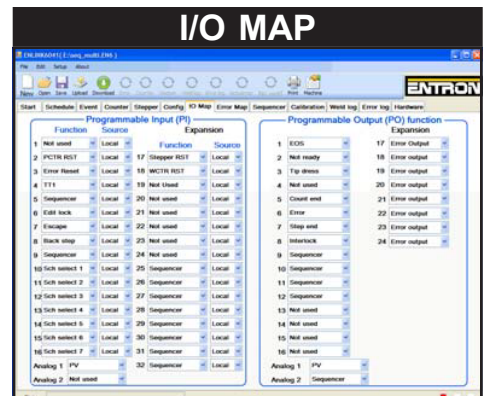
I/O MAP

ENLINK6041 [ C:\seq_multi.EN6 ]

File Edit Setup About

New Open Save Upload Download Print Machine

ENTRON

Start Schedule Event Counter Stepper Config IO Map Error Map Sequencer Calibration Weld log Error log Hardware

Programmable Input (PI)

Function Source

Expansion

Function Source

| | Function | Source | | Function | Source |
|---|---|---|---|---|---|
| 1 | Not used | Local | 17 | Stepper RST | Local |
| 2 | PCTR RST | Local | 18 | WCTR RST | Local |
| 3 | Error Reset | Local | 19 | Not Used | Local |
| 4 | TT1 | Local | 20 | Not used | Local |
| 5 | Sequencer | Local | 20 | Not used | Local |
| 6 | Edit lock | Local | 21 | Not used | Local |
| 7 | Escape | Local | 22 | Not used | Local |
| 8 | Back step | Local | 23 | Not used | Local |
| 9 | Sequencer | Local | 24 | Not used | Local |
| 10 | Sch select 1 | Local | 25 | Sequencer | Local |
| 11 | Sch select 2 | Local | 26 | Sequencer | Local |
| 12 | Sch select 3 | Local | 27 | Sequencer | Local |
| 13 | Sch select 4 | Local | 28 | Sequencer | Local |
| 14 | Sch select 5 | Local | 29 | Sequencer | Local |
| 15 | Sch select 6 | Local | 30 | Sequencer | Local |
| 16 | Sch select 7 | Local | 31 | Sequencer | Local |
| | | | 32 | Sequencer | Local |

Analog 1 PV

Analog 2 Not used

Programmable Output (PO) function

Expansion

| | Function | | Expansion |
|---|---|---|---|
| 1 | EOS | 17 | Error Output |
| 2 | Not ready | 18 | Error output |
| 3 | Tip dress | 19 | Error output |
| 4 | Not used | 20 | Error output |
| 5 | Count end | 21 | Error output |
| 6 | Error | 22 | Error output |
| 7 | Step end | 23 | Error output |
| 8 | Interlock | 24 | Error output |
| 9 | Sequencer | | |
| 10 | Sequencer | | |
| 11 | Sequencer | | |
| 12 | Sequencer | | |
| 13 | Not used | | |
| 14 | Not used | | |
| 15 | Not used | | |
| 16 | Not used | | |

Analog 1 PV

Analog 2 Sequencer